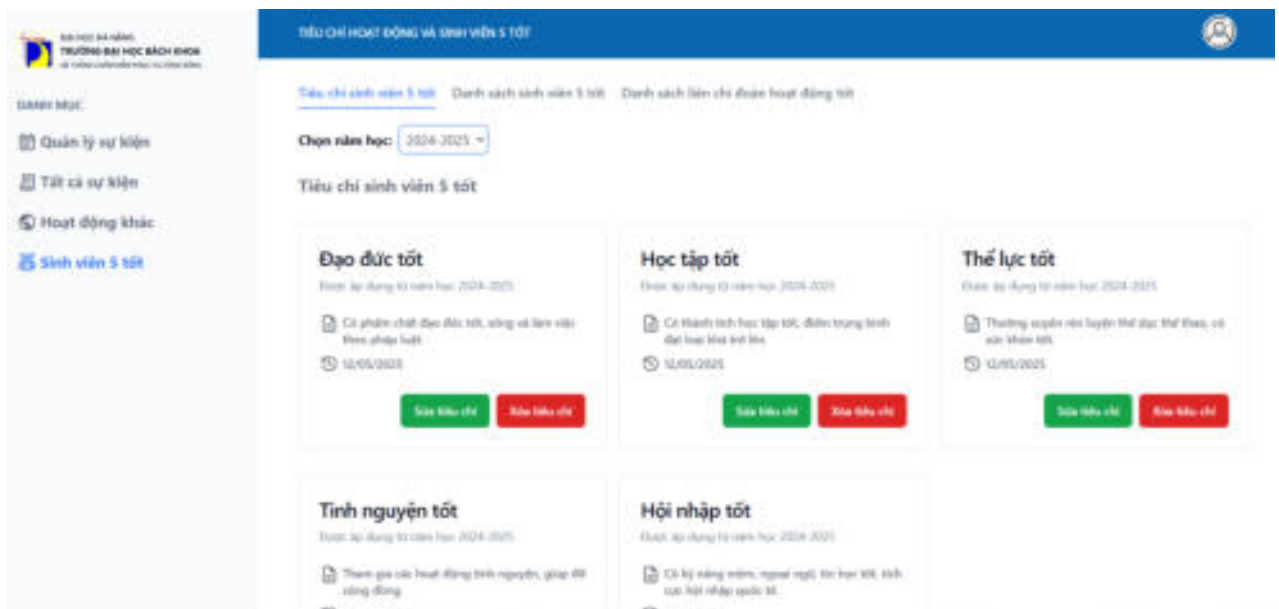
ĐẠI HỌC ĐÀ NẴNG
TRƯỜNG ĐẠI HỌC BÁCH KHOA
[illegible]

DANH MỤC

Quản lý sự kiện

Tất cả sự kiện

Hoạt động khác

Sinh viên 5 tốt

TIÊU CHÍ HOẠT ĐỘNG VÀ SINH VIÊN 5 TỐT

Tiêu chí sinh viên 5 tốt   Danh sách sinh viên 5 tốt   Danh sách liên chi đoàn hoạt động tốt

Chọn năm học: 2024-2025

Tiêu chí sinh viên 5 tốt

Đạo đức tốt

Được áp dụng từ năm học 2024-2025

Có phẩm chất đạo đức tốt, sống và làm việc theo pháp luật

12/05/2025

Sửa tiêu chí   Xóa tiêu chí

Học tập tốt

Được áp dụng từ năm học 2024-2025

Có thành tích học tập tốt, điểm trung bình đạt loại khá trở lên

12/05/2025

Sửa tiêu chí   Xóa tiêu chí

Thể lực tốt

Được áp dụng từ năm học 2024-2025

Thường xuyên rèn luyện thể dục thể thao, có sức khỏe tốt

12/05/2025

Sửa tiêu chí   Xóa tiêu chí

Tình nguyện tốt

Được áp dụng từ năm học 2024-2025

Tham gia các hoạt động tình nguyện, giúp đỡ cộng đồng

Hội nhập tốt

Được áp dụng từ năm học 2024-2025

Có kỹ năng mềm, ngoại ngữ, tin học tốt, tích cực hội nhập quốc tế